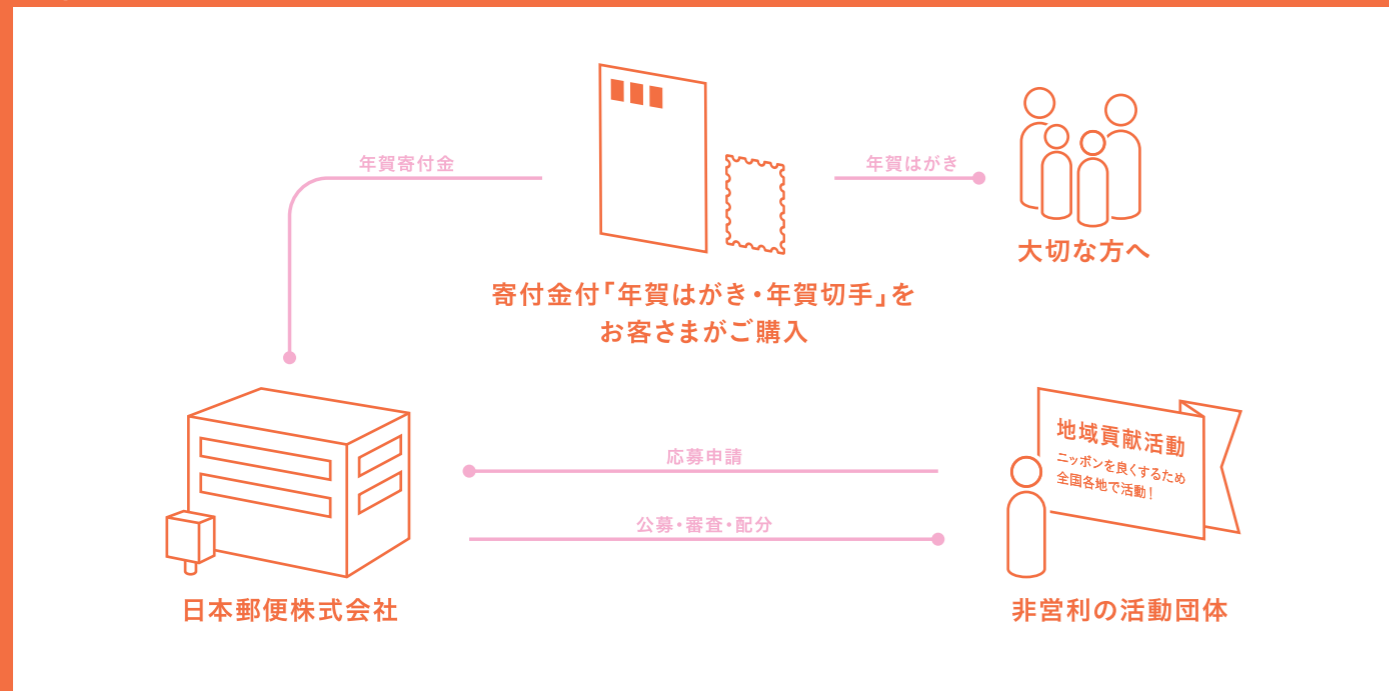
年賀寄付金

年賀はがき

大切な方へ

寄付金付「年賀はがき・年賀切手」をお客さまがご購入

地域貢献活動
ニッポンを良くするため
全国各地で活動！

応募申請

公募・審査・配分

日本郵便株式会社

非営利の活動団体